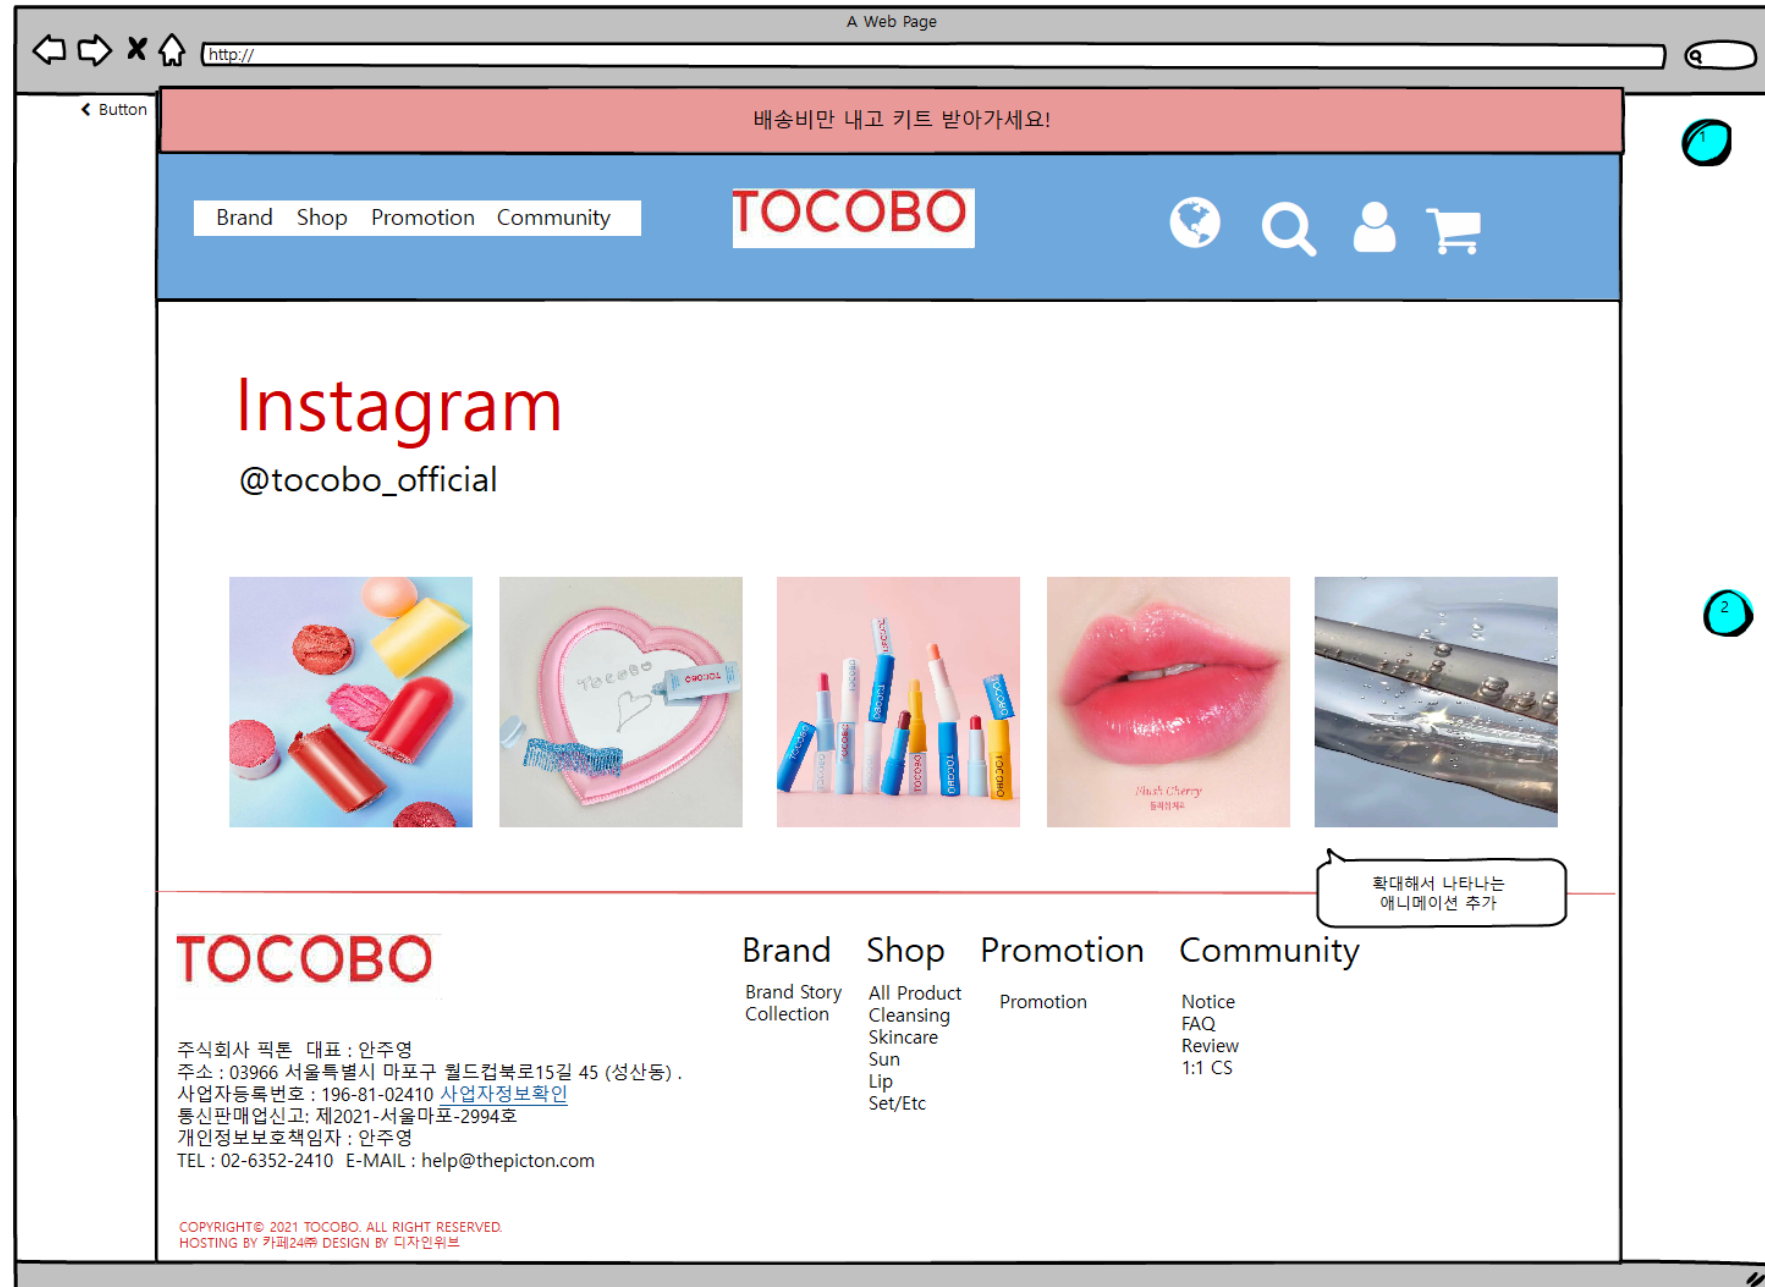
A Web Page

http://

Button

배송비만 내고 키트 받아가세요!

Brand Shop Promotion Community

TOCOBO

1

Instagram

@tocobo_official

2

확대해서 나타나는 애니메이션 추가

TOCOBO

Brand
Brand Story
Collection

Shop
All Product
Cleansing
Skincare
Sun
Lip
Set/Etc

Promotion
Promotion

Community
Notice
FAQ
Review
1:1 CS

주식회사 픽톤 대표 : 안주영
주소 : 03966 서울특별시 마포구 월드컵북로15길 45 (성산동) .
사업자등록번호 : 196-81-02410 사업자정보확인
통신판매업신고: 제2021-서울마포-2994호
개인정보보호책임자 : 안주영
TEL : 02-6352-2410 E-MAIL : help@thepicton.com

COPYRIGHT© 2021 TOCOBO. ALL RIGHT RESERVED.
HOSTING BY 카페24㈜ DESIGN BY 디자인위브